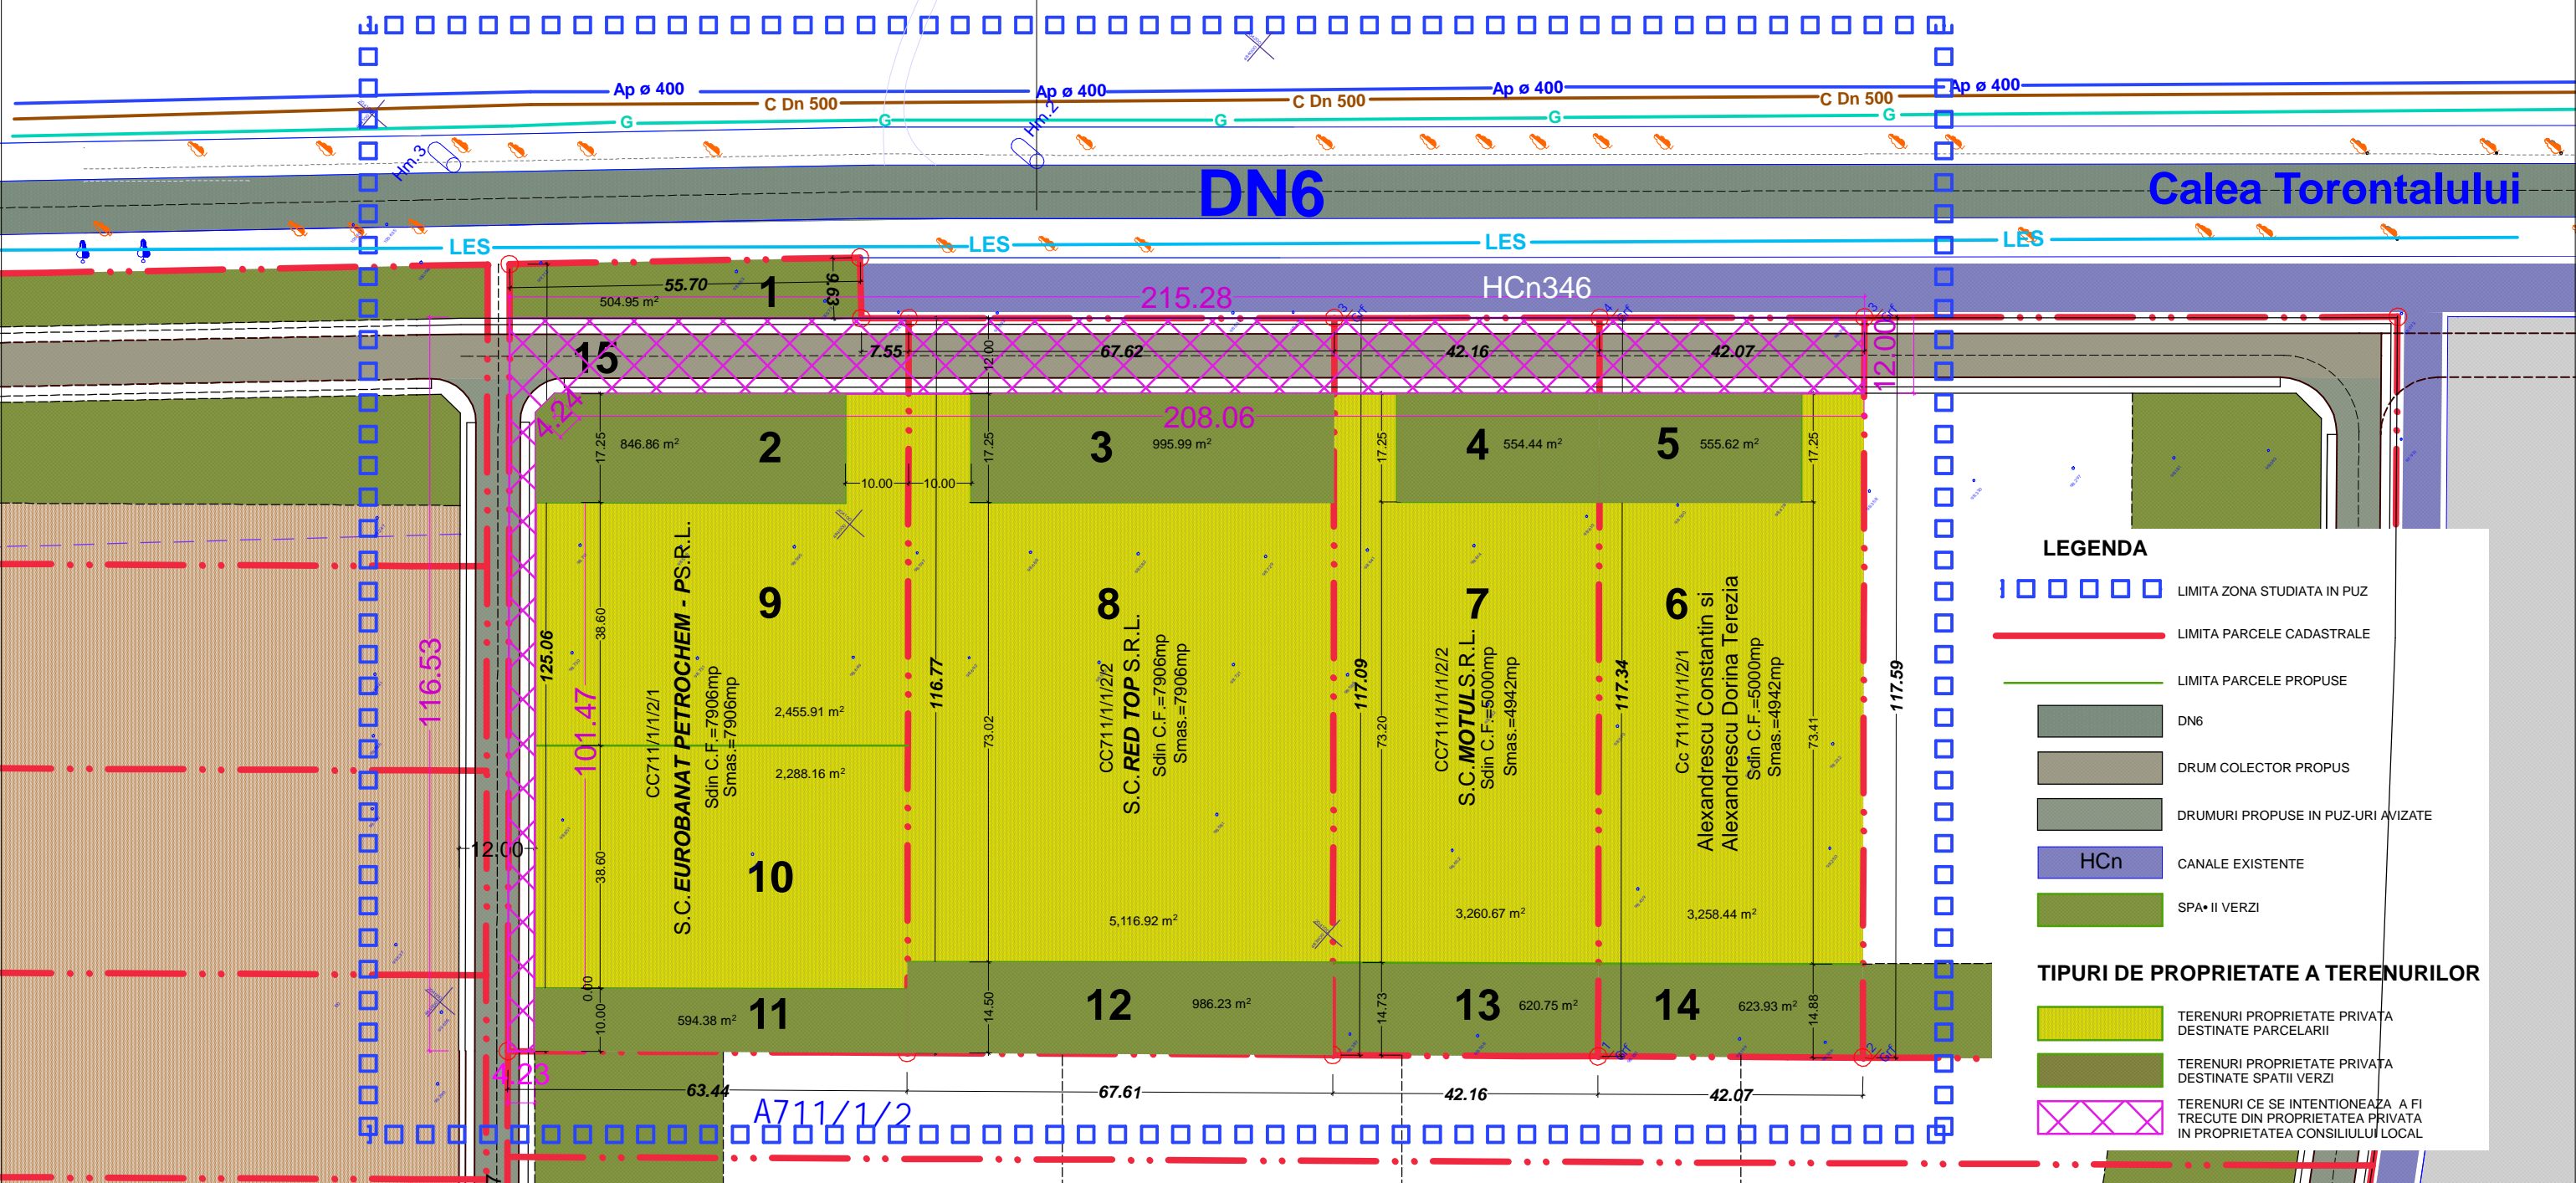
Ap ø 400
C Dn 500
G
Ap ø 400
C Dn 500
G
Ap ø 400
C Dn 500
G
Ap ø 400
G
Hm.3
Hm.2
DN6
Calea Torontalului
LES
LES
LES
LES
HCn346
215.28
55.70
504.95 m²
1
9.63
15
7.55
67.62
42.16
42.07
12.00
4.24
208.06
2
846.86 m²
3
995.99 m²
4
554.44 m²
5
555.62 m²
17.25
17.25
17.25
17.25
10.00
10.00
9
8
7
6
38.60
125.06
116.77
117.09
117.34
117.59
CC711/1/1/2/1
S.C. EUROBANAT PETROCHEM - PS.R.L.
Sdin C.F.=7906mp
Smas.=7906mp
2,455.91 m²
2,288.16 m²
CC711/1/1/2/2
S.C. RED TOP S.R.L.
Sdin C.F.=7906mp
Smas.=7906mp
73.02
CC711/1/1/1/2/2
S.C. MOTUL S.R.L.
Sdin C.F.=5000mp
Smas.=4942mp
73.20
Cc 711/1/1/1/2/1
Alexandrescu Constantin si
Alexandrescu Dorina Terezia
Sdin C.F.=5000mp
Smas.=4942mp
73.41
116.53
101.47
12.00
38.60
10
5,116.92 m²
3,260.67 m²
3,258.44 m²
0.00
10.00
594.38 m²
11
14.50
12
986.23 m²
14.73
13
620.75 m²
14
623.93 m²
14.88
4.23
63.44
67.61
42.16
42.07
A711/1/2
LEGENDA
LIMITA ZONA STUDIATA IN PUZ
LIMITA PARCELE CADASTRALE
LIMITA PARCELE PROPUSE
DN6
DRUM COLECTOR PROPUS
DRUMURI PROPUSE IN PUZ-URI AVIZATE
HCn
CANALE EXISTENTE
SPA• II VERZI
TIPURI DE PROPRIETATE A TERENURILOR
TERENURI PROPRIETATE PRIVATA DESTINATE PARCELARII
TERENURI PROPRIETATE PRIVATA DESTINATE SPATII VERZI
TERENURI CE SE INTENTIONEAZA A FI TRECUTE DIN PROPRIETATEA PRIVATA IN PROPRIETATEA CONSILIULUI LOCAL